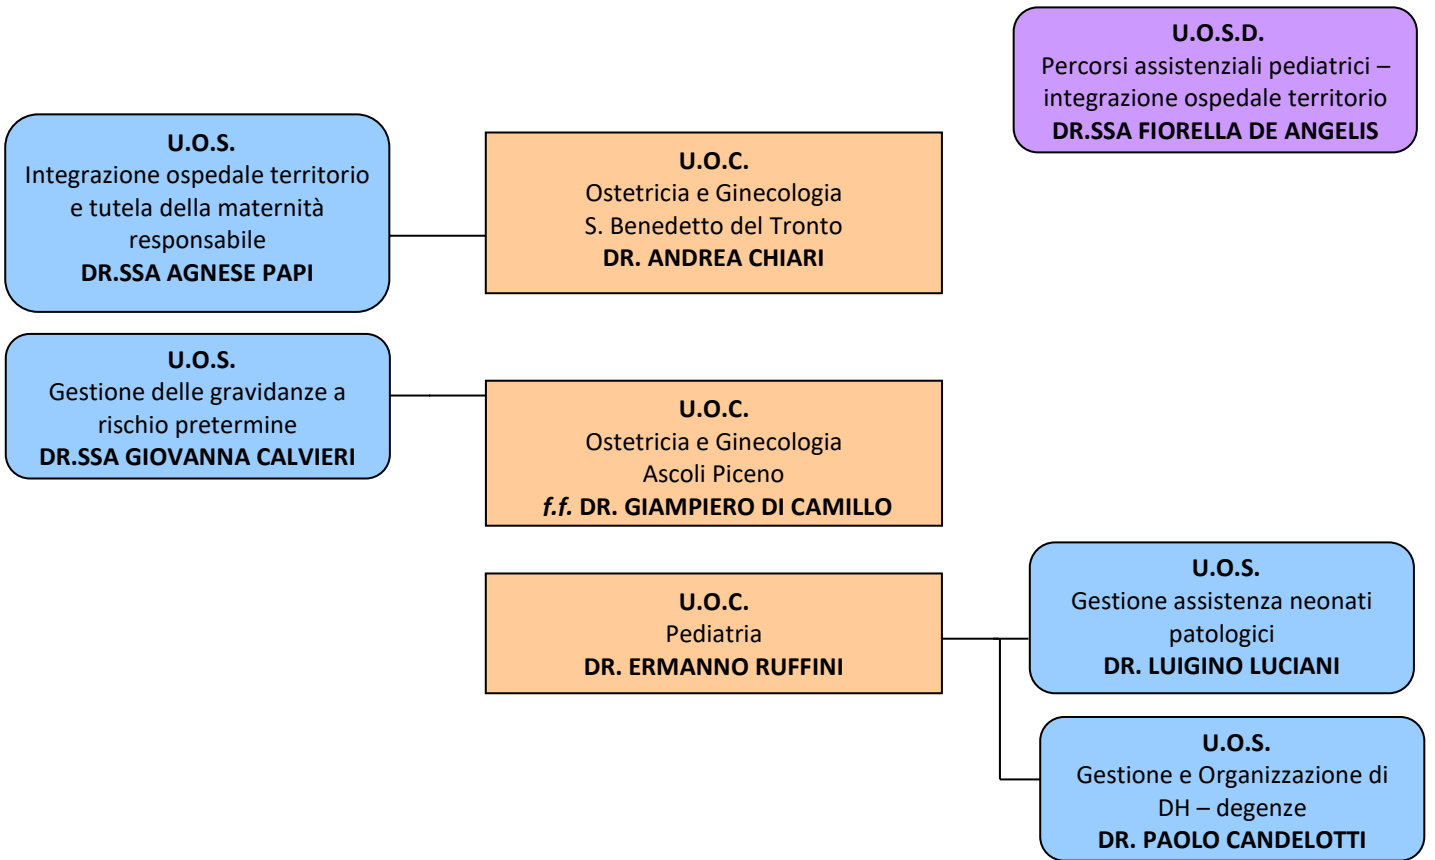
U.O.S.D.
Percorsi assistenziali pediatrici – integrazione ospedale territorio
DR.SSA FIORELLA DE ANGELIS

U.O.S.
Integrazione ospedale territorio e tutela della maternità responsabile
DR.SSA AGNESE PAPI

U.O.C.
Ostetricia e Ginecologia
S. Benedetto del Tronto
DR. ANDREA CHIARI

U.O.S.
Gestione delle gravidanze a rischio pretermine
DR.SSA GIOVANNA CALVIERI

U.O.C.
Ostetricia e Ginecologia
Ascoli Piceno
f.f. DR. GIAMPIERO DI CAMILLO

U.O.C.
Pediatria
DR. ERMANNO RUFFINI

U.O.S.
Gestione assistenza neonati patologici
DR. LUIGINO LUCIANI

U.O.S.
Gestione e Organizzazione di DH – degenze
DR. PAOLO CANDELOTTI